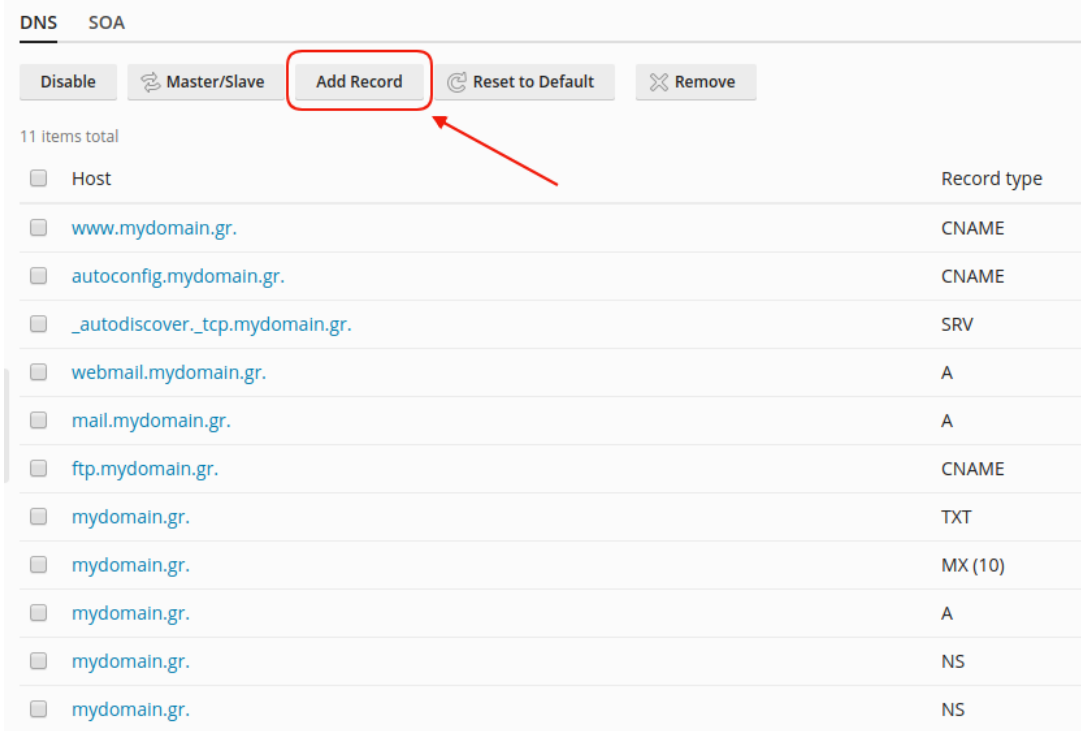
DNS SOA

Disable Master/Slave Add Record Reset to Default Remove

11 items total

| Host | Record type |
|---|---|
| www.mydomain.gr. | CNAME |
| autoconfig.mydomain.gr. | CNAME |
| _autodiscover._tcp.mydomain.gr. | SRV |
| webmail.mydomain.gr. | A |
| mail.mydomain.gr. | A |
| ftp.mydomain.gr. | CNAME |
| mydomain.gr. | TXT |
| mydomain.gr. | MX (10) |
| mydomain.gr. | A |
| mydomain.gr. | NS |
| mydomain.gr. | NS |